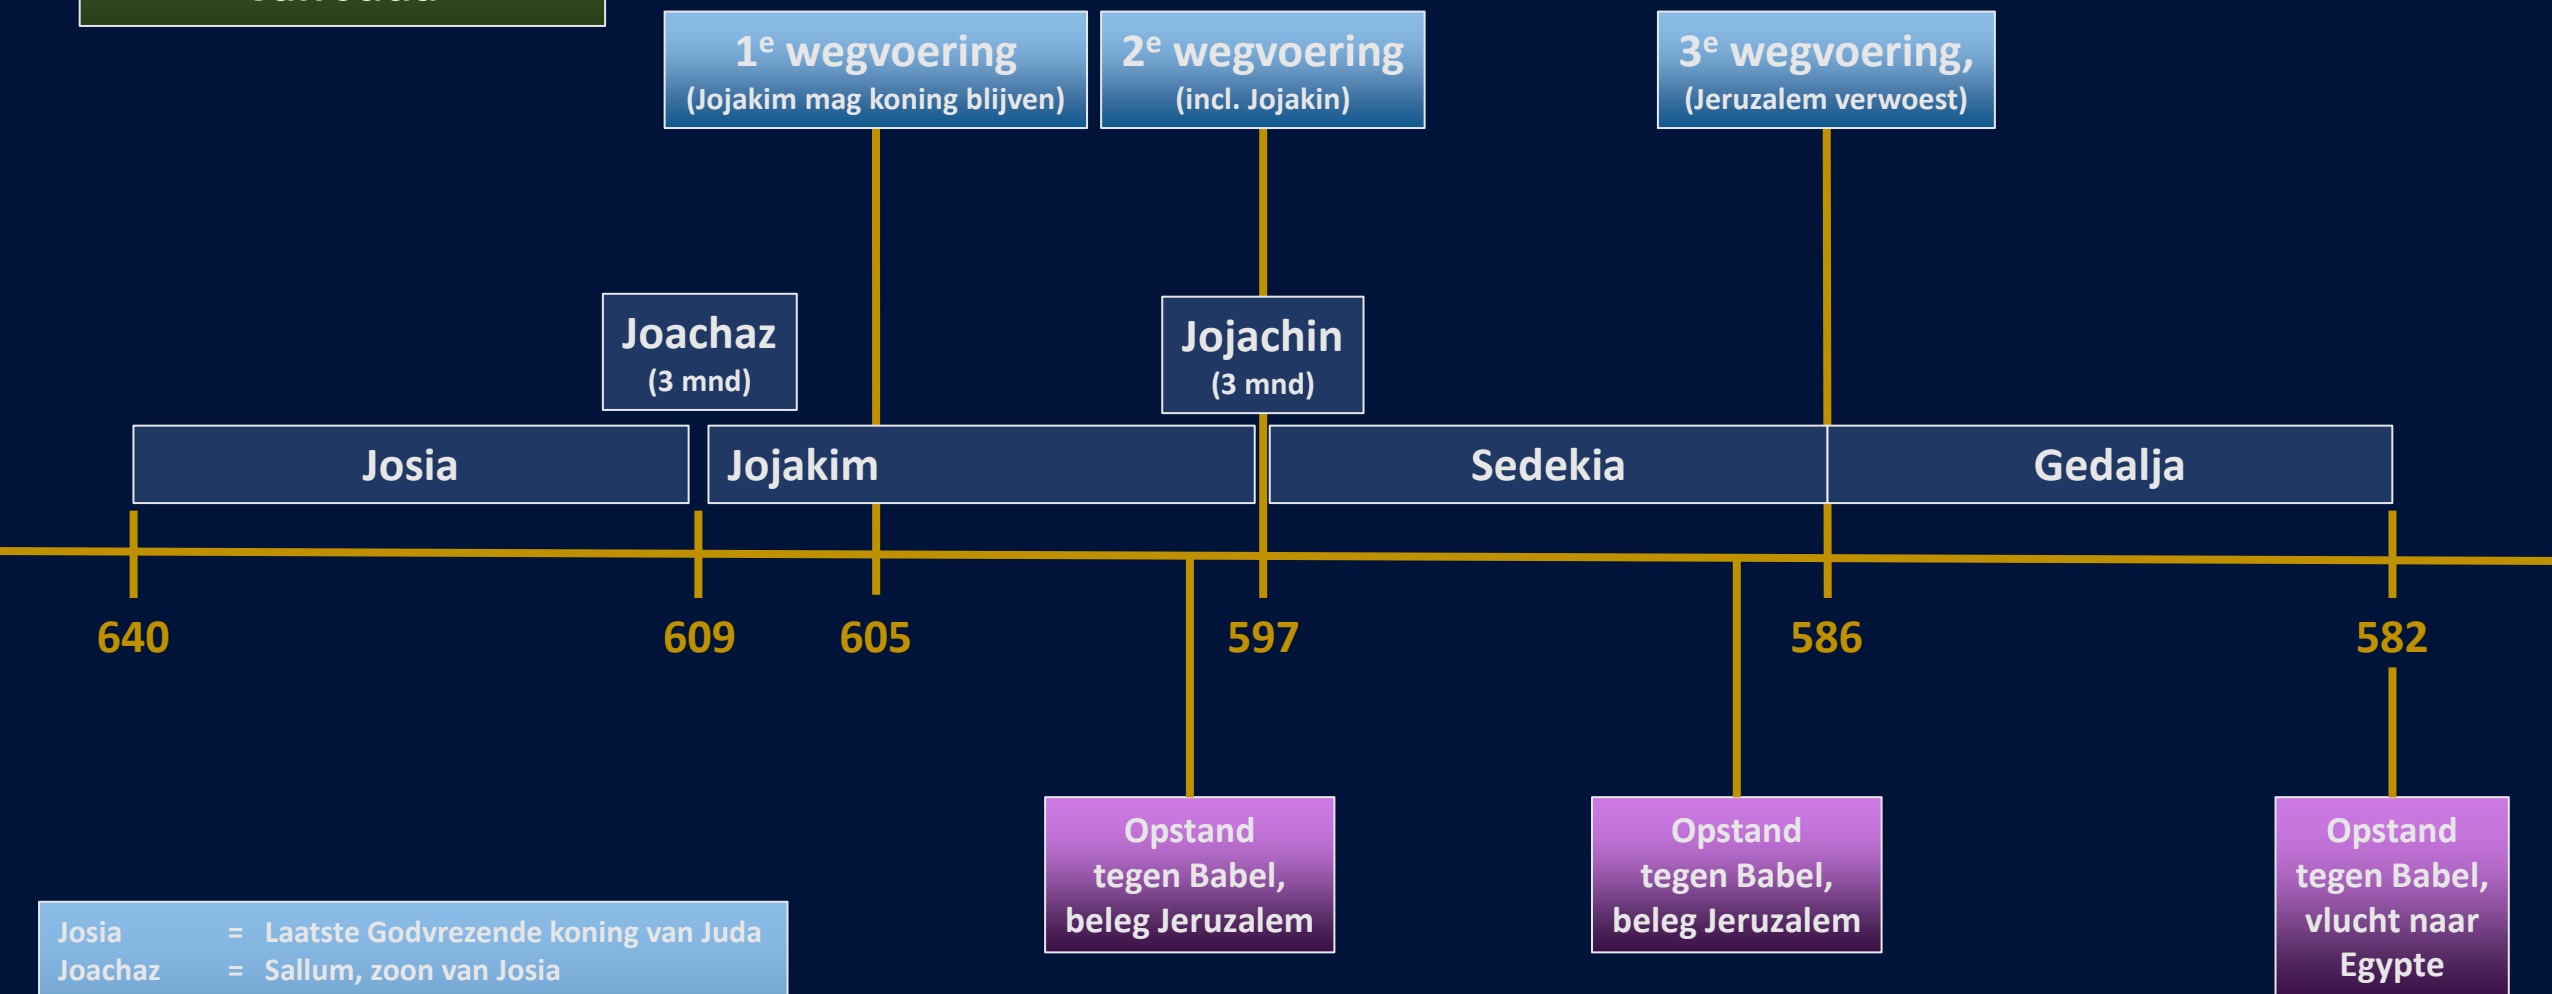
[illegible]

1$^e$ wegvoering
(Jojakim mag koning blijven)

2$^e$ wegvoering
(incl. Jojakin)

3$^e$ wegvoering,
(Jeruzalem verwoest)

Joachaz
(3 mnd)

Jojachin
(3 mnd)

Josia

Jojakim

Sedekia

Gedalja

640

609

605

597

586

582

Opstand tegen Babel, beleg Jeruzalem

Opstand tegen Babel, beleg Jeruzalem

Opstand tegen Babel, vlucht naar Egypte

Josia = Laatste Godvrezende koning van Juda
Joachaz = Sallum, zoon van Josia